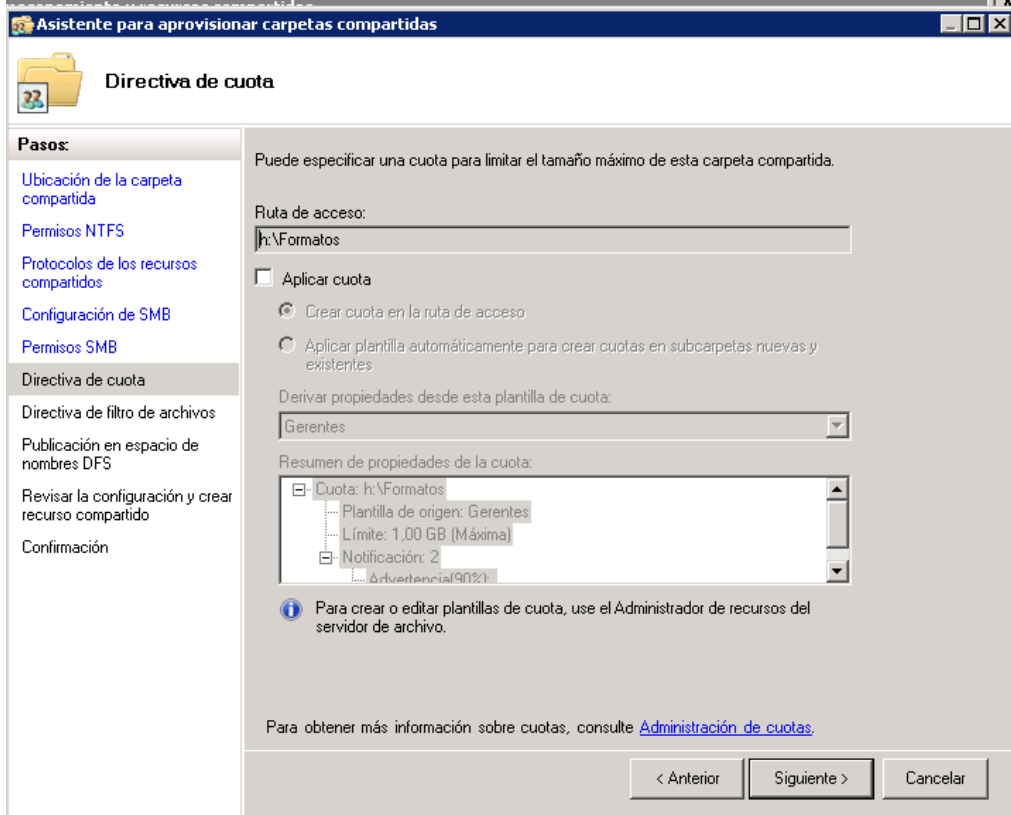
Asistente para aprovisionar carpetas compartidas

Directiva de cuota

Pasos:

Ubicación de la carpeta compartida

Permisos NTFS

Protocolos de los recursos compartidos

Configuración de SMB

Permisos SMB

Directiva de cuota

Directiva de filtro de archivos

Publicación en espacio de nombres DFS

Revisar la configuración y crear recurso compartido

Confirmación

Puede especificar una cuota para limitar el tamaño máximo de esta carpeta compartida.

Ruta de acceso:

h:\Formatos

Aplicar cuota

Crear cuota en la ruta de acceso

Aplicar plantilla automáticamente para crear cuotas en subcarpetas nuevas y existentes

Derivar propiedades desde esta plantilla de cuota:

Gerentes

Resumen de propiedades de la cuota:

Cuota: h:\Formatos
Plantilla de origen: Gerentes
Límite: 1,00 GB (Máxima)
Notificación: 2
Advertencia(90%):

Para crear o editar plantillas de cuota, use el Administrador de recursos del servidor de archivo.

Para obtener más información sobre cuotas, consulte Administración de cuotas.

< Anterior

Siguiente >

Cancelar